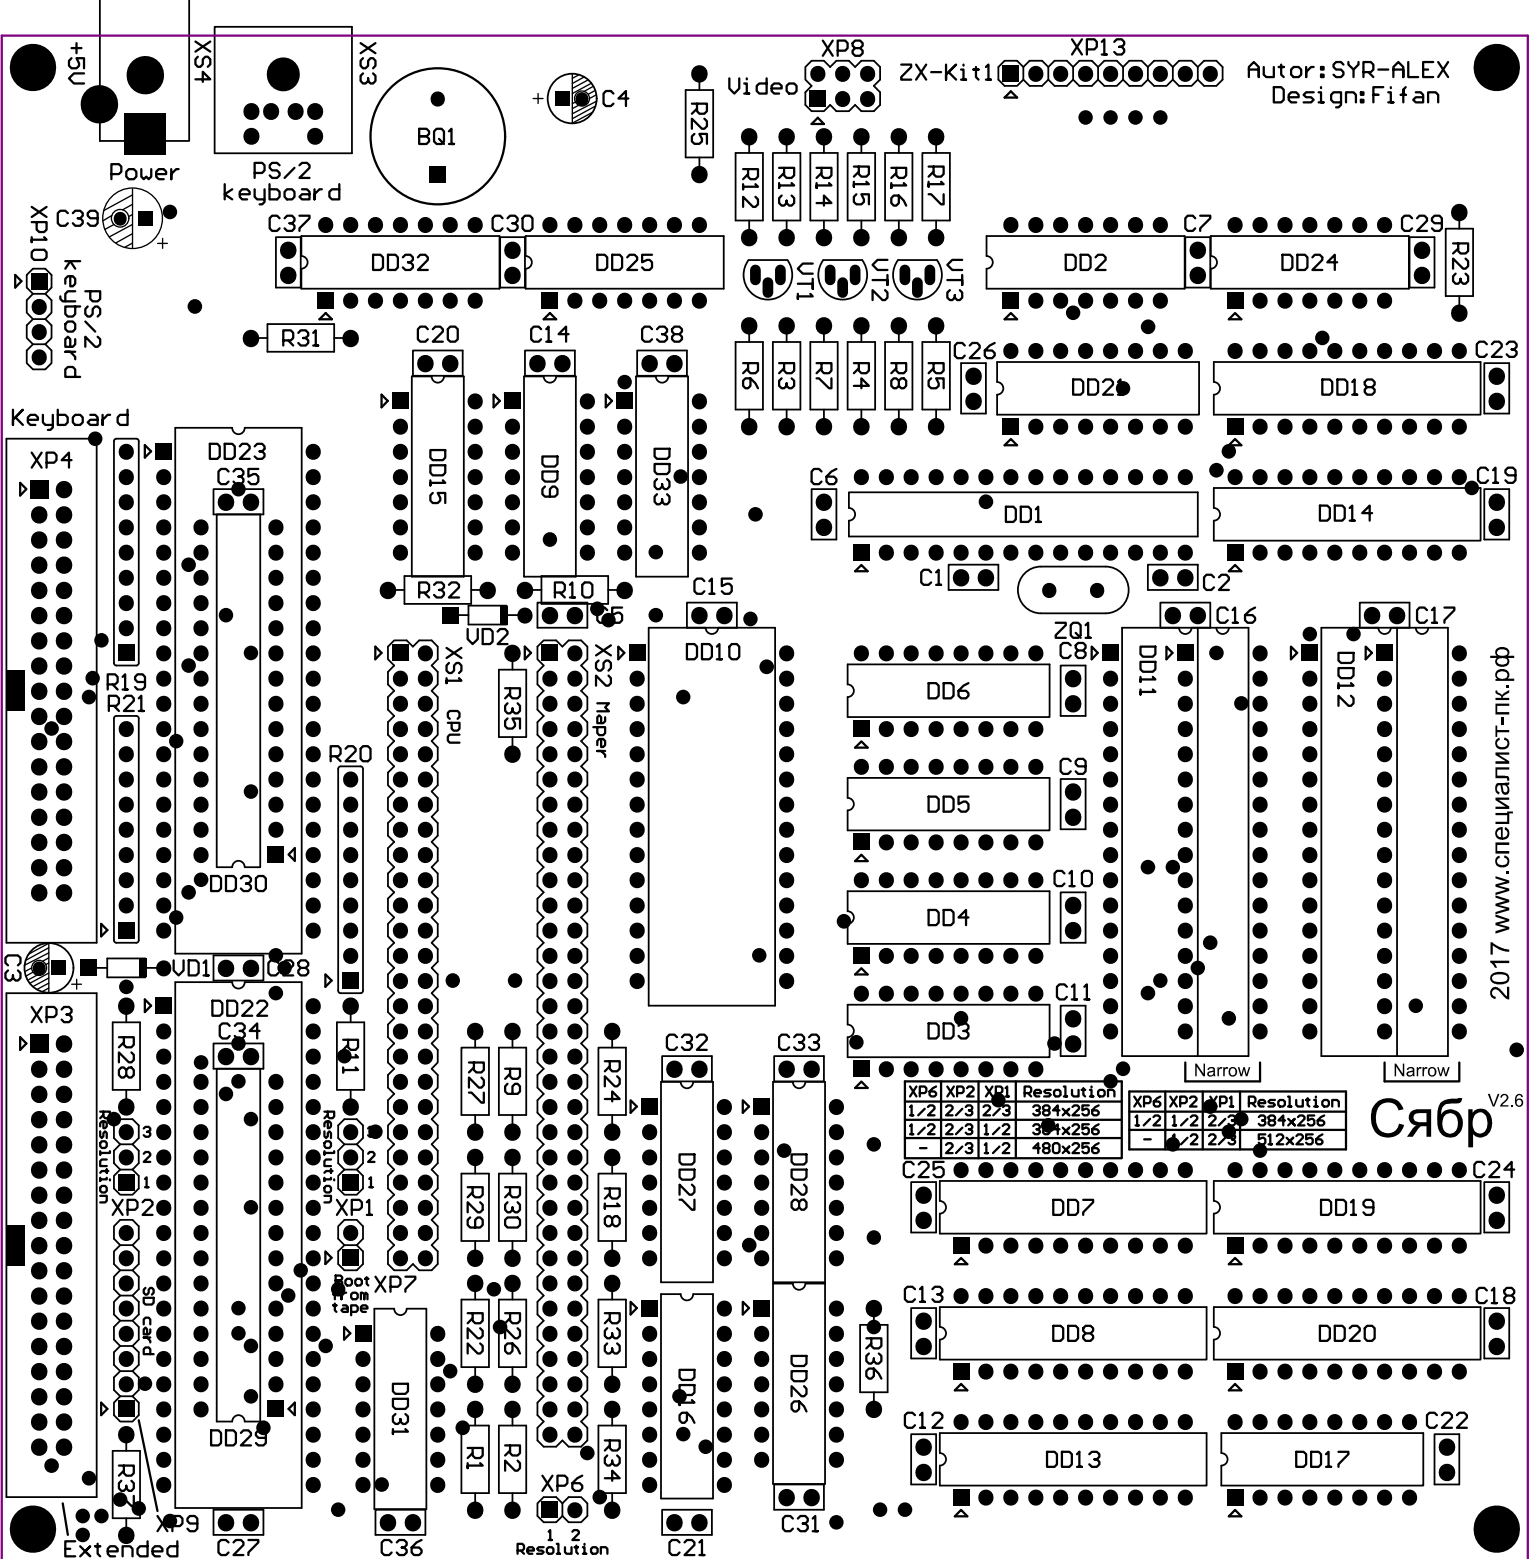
+5U XS4 XS3 Power PS/2 keyboard BQ1 C4 Video XP8 ZX-Kit1 XP13 Autor:SYR-ALEX Design:Fifan

R25 R12 R13 R14 R15 R16 R17

C39 XP10 PS/2 keyboard C37 DD32 C30 DD25 DD2 C7 DD24 C29 R23

VT1 VT2 VT3

R31 C20 C14 C38 R6 R3 R7 R4 R8 R5 C26 DD21 DD18 C23

Keyboard DD15 DD9 DD33 C6 DD1 DD14 C19

XP4 DD23 C35

R32 R10 C1 C2 C5 C15 C16 C17 VD2 ZQ1 C8 DD11 DD12

XS1 CPU XS2 Maper DD10 DD6

R19 R21 R35 C9 DD5

R20 C10 DD4 2017 www.специалист-пк.рф

DD30

C3 VD1 C28 C11 DD3

XP3 DD22 C34 R28 R11 Narrow Narrow

R27 R9 R24 C32 C33

| XP6 | XP2 | XP1 | Resolution |
|---|---|---|---|
| 1/2 | 2/3 | 2/3 | 384x256 |
| 1/2 | 2/3 | 1/2 | 384x256 |
| - | 2/3 | 1/2 | 480x256 |

| XP6 | XP2 | XP1 | Resolution |
|---|---|---|---|
| 1/2 | 1/2 | 2/3 | 384x256 |
| - | 1/2 | 2/3 | 512x256 |

Сябр V2.6

Resolution 3 2 1 Resolution 3 2 1 XP2 XP1 R29 R30 R18 DD27 DD28 C25 DD7 DD19 C24

SD card Boot from tape XP7 R22 R26 R33 C13 DD8 DD20 C18 DD31 DD16 DD26 R36

DD29 R1 R2 R34 C12 DD13 DD17 C22

R37 XP9 XP6 1 2 Resolution C31

Extended C27 C36 C21